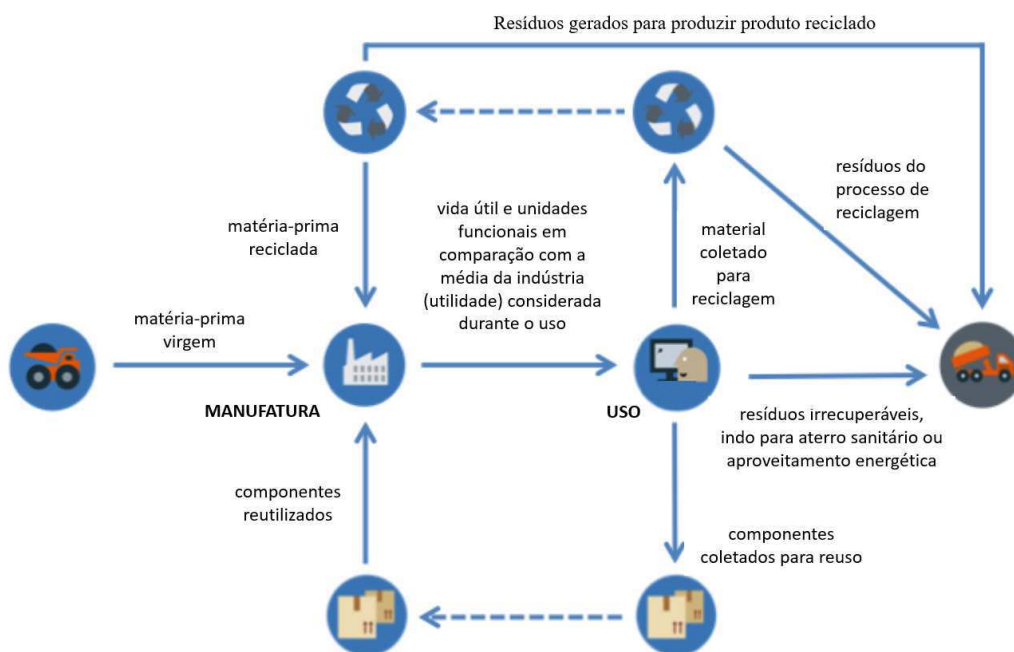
Resíduos gerados para produzir produto reciclado

resíduos do processo de reciclagem

matéria-prima reciclada

vida útil e unidades funcionais em comparação com a média da indústria (utilidade) considerada durante o uso

material coletado para reciclagem

matéria-prima virgem

MANUFATURA

USO

resíduos irrecuperáveis, indo para aterro sanitário ou aproveitamento energética

componentes reutilizados

componentes coletados para reuso